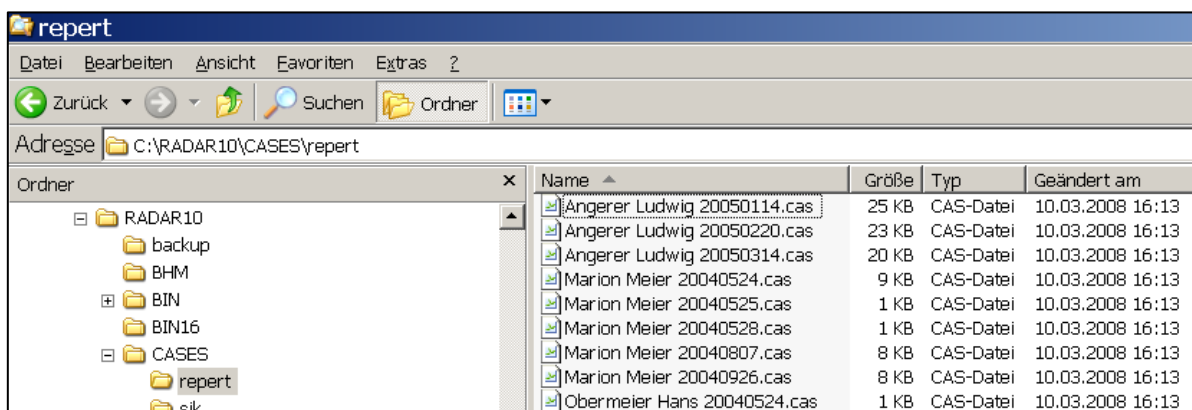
repert

Datei Bearbeiten Ansicht Favoriten Extras ?

Zurück Suchen Ordner

Adresse C:\RADAR10\CASES\repert

Ordner ×

RADAR10
backup
BHM
BIN
BIN16
CASES
repert
sik

| Name | Größe | Typ | Geändert am |
|---|---|---|---|
| Angerer Ludwig 20050114.cas | 25 KB | CAS-Datei | 10.03.2008 16:13 |
| Angerer Ludwig 20050220.cas | 23 KB | CAS-Datei | 10.03.2008 16:13 |
| Angerer Ludwig 20050314.cas | 20 KB | CAS-Datei | 10.03.2008 16:13 |
| Marion Meier 20040524.cas | 9 KB | CAS-Datei | 10.03.2008 16:13 |
| Marion Meier 20040525.cas | 1 KB | CAS-Datei | 10.03.2008 16:13 |
| Marion Meier 20040528.cas | 1 KB | CAS-Datei | 10.03.2008 16:13 |
| Marion Meier 20040807.cas | 8 KB | CAS-Datei | 10.03.2008 16:13 |
| Marion Meier 20040926.cas | 8 KB | CAS-Datei | 10.03.2008 16:13 |
| Obermeier Hans 20040524.cas | 1 KB | CAS-Datei | 10.03.2008 16:13 |